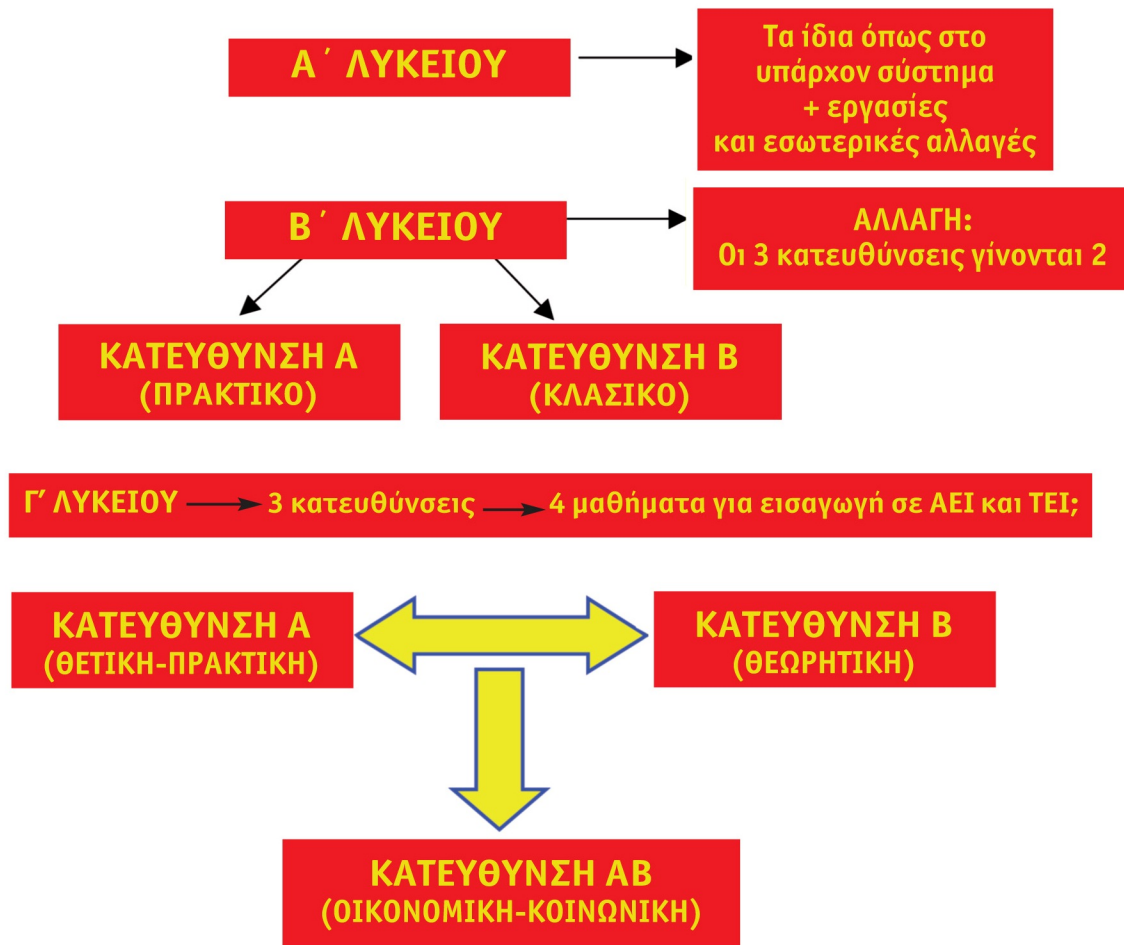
Α΄ ΛΥΚΕΙΟΥ

Τα ίδια όπως στο υπάρχον σύστημα + εργασίες και εσωτερικές αλλαγές

Β΄ ΛΥΚΕΙΟΥ

ΑΛΛΑΓΗ: Οι 3 κατευθύνσεις γίνονται 2

ΚΑΤΕΥΘΥΝΣΗ Α (ΠΡΑΚΤΙΚΟ)

ΚΑΤΕΥΘΥΝΣΗ Β (ΚΛΑΣΙΚΟ)

Γ' ΛΥΚΕΙΟΥ → 3 κατευθύνσεις → 4 μαθήματα για εισαγωγή σε ΑΕΙ και ΤΕΙ;

ΚΑΤΕΥΘΥΝΣΗ Α (ΘΕΤΙΚΗ-ΠΡΑΚΤΙΚΗ)

ΚΑΤΕΥΘΥΝΣΗ Β (ΘΕΩΡΗΤΙΚΗ)

ΚΑΤΕΥΘΥΝΣΗ ΑΒ (ΟΙΚΟΝΟΜΙΚΗ-ΚΟΙΝΩΝΙΚΗ)